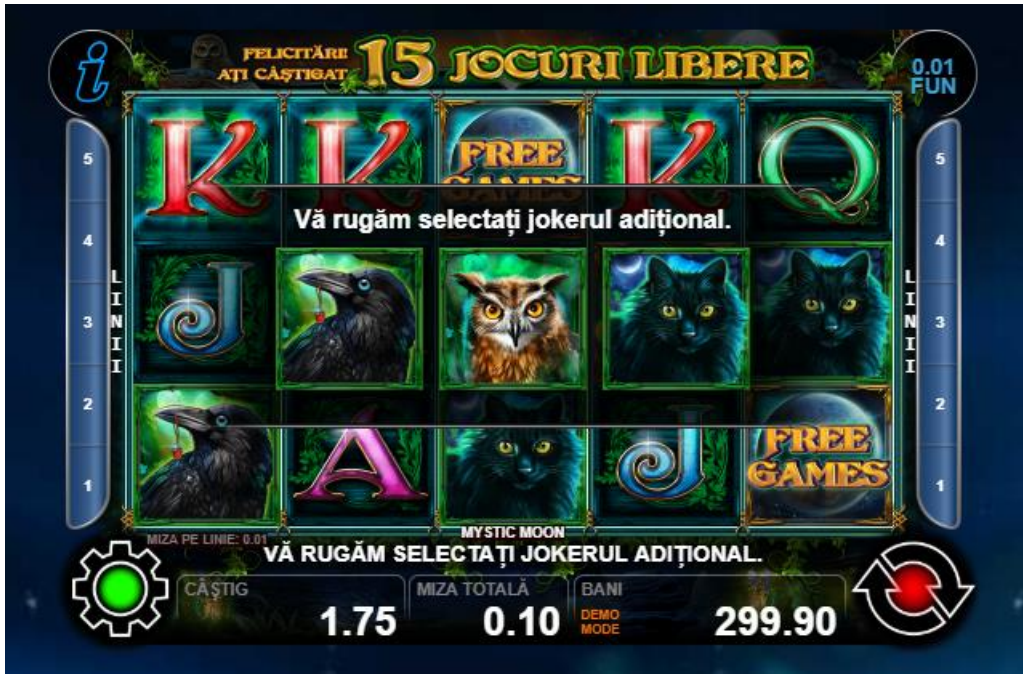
i

FELICITĂRI! AȚI CÂȘTIGAT 15 JOCURI LIBERE

0.01 FUN

5
4
3
2
1

LINII

FREE GAMES

Vă rugăm selectați jokerul adițional.

5
4
3
2
1

LINII

FREE GAMES

MIZA PE LINIE: 0.01

MYSTIC MOON

VĂ RUGĂM SELECTAȚI JOKERUL ADIȚIONAL.

CÂȘTIG 1.75

MIZA TOTALĂ 0.10

BANI DEMO MODE 299.90